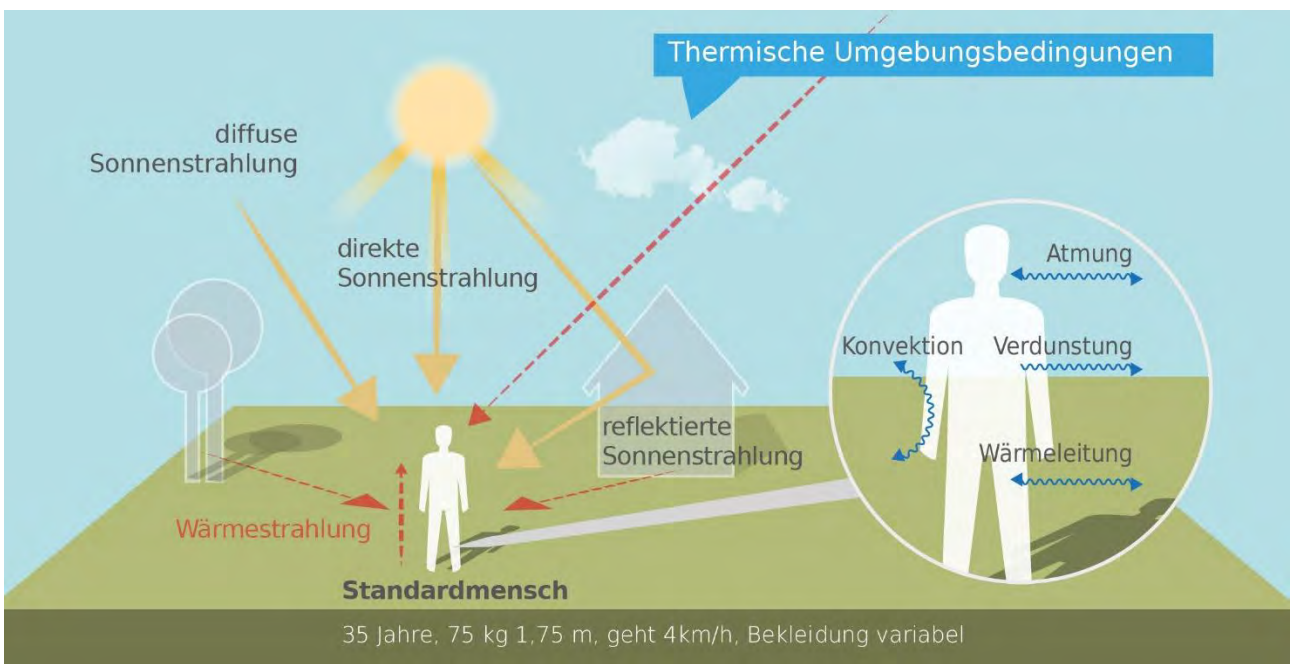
Thermische Umgebungsbedingungen

diffuse Sonnenstrahlung

direkte Sonnenstrahlung

Atmung

Konvektion

Verdunstung

reflektierte Sonnenstrahlung

Wärmeleitung

Wärmestrahlung

Standardmensch

35 Jahre, 75 kg 1,75 m, geht 4km/h, Bekleidung variabel